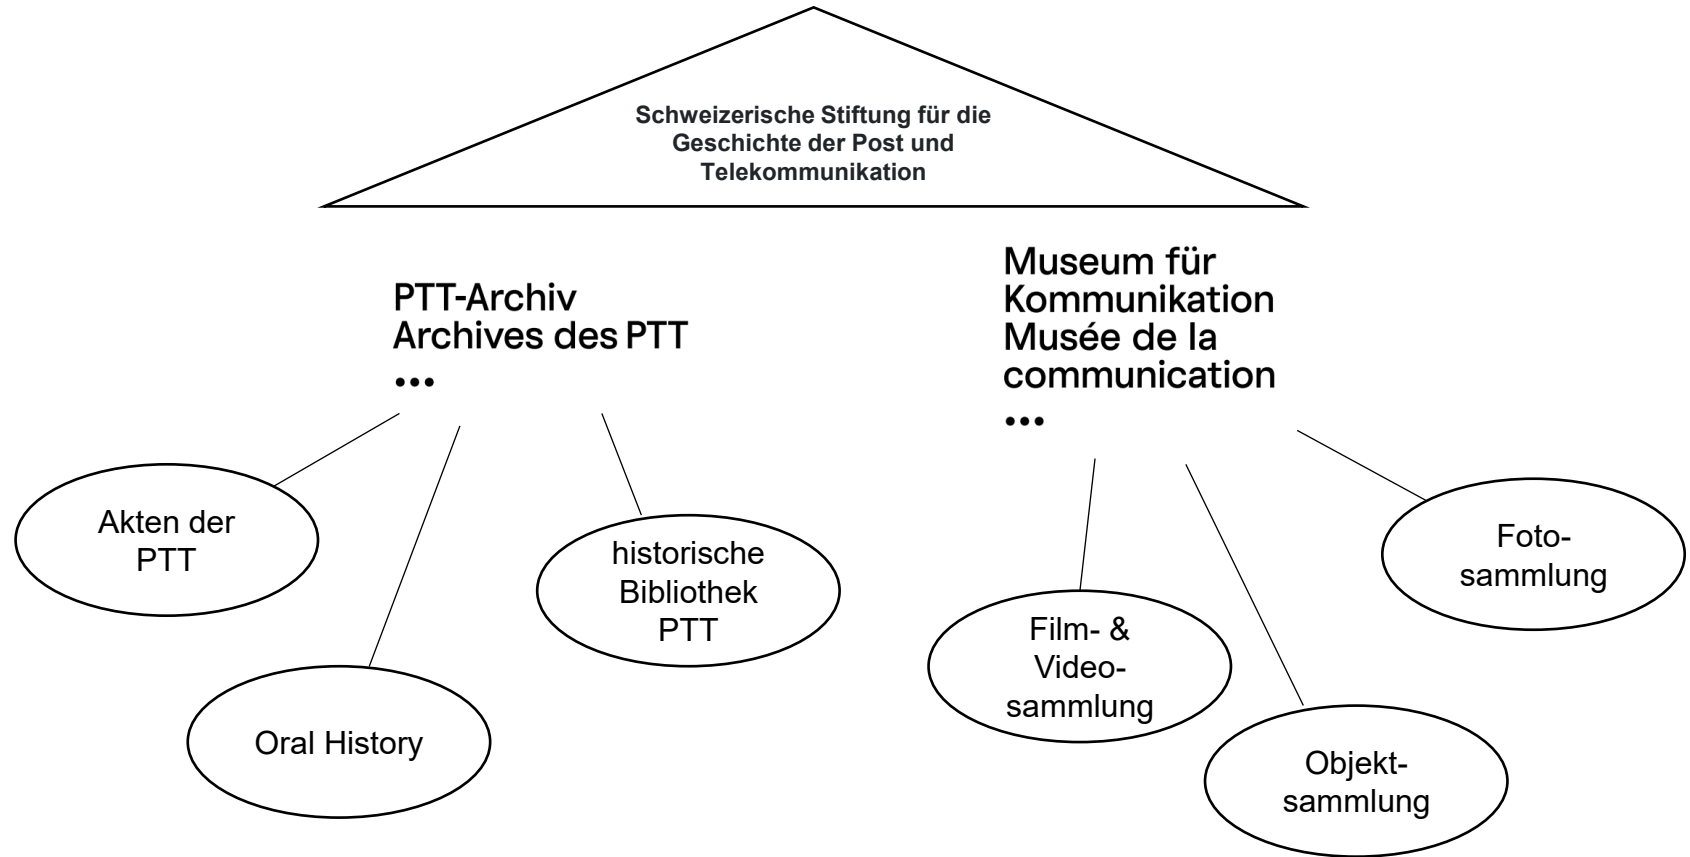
Schweizerische Stiftung für die Geschichte der Post und Telekommunikation

PTT-Archiv
Archives des PTT
•••

Museum für Kommunikation
Musée de la communication
•••

Akten der PTT

Oral History

historische Bibliothek PTT

Film- & Video-sammlung

Objekt-sammlung

Foto-sammlung